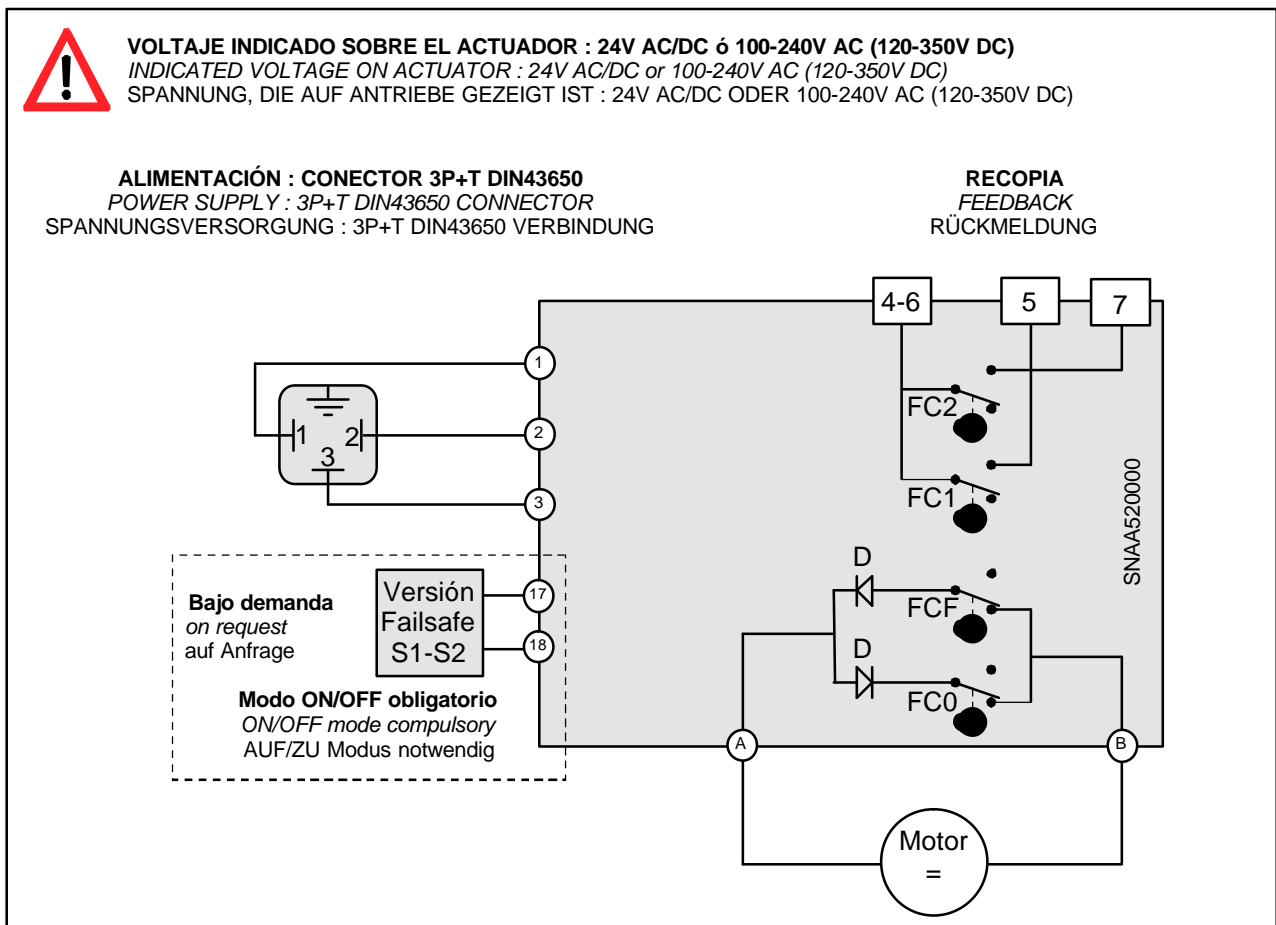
VOLTAJE INDICADO SOBRE EL ACTUADOR : 24V AC/DC ó 100-240V AC (120-350V DC)
INDICATED VOLTAGE ON ACTUATOR : 24V AC/DC or 100-240V AC (120-350V DC)
SPANNUNG, DIE AUF ANTRIEBE GEZEIGT IST : 24V AC/DC ODER 100-240V AC (120-350V DC)

ALIMENTACIÓN : CONECTOR 3P+T DIN43650
POWER SUPPLY : 3P+T DIN43650 CONNECTOR
SPANNUNGSVERSORGUNG : 3P+T DIN43650 VERBINDUNG

RECOPIA
FEEDBACK
RÜCKMELDUNG

4-6
5
7

1
2
3
1
2
3

FC2
FC1

SNAA520000

D
D
FCF
FC0

Bajo demanda
on request
auf Anfrage

Versión
Failsafe
S1-S2

17
18

Modo ON/OFF obligatorio
ON/OFF mode compulsory
AUF/ZU Modus notwendig

A
B

Motor
=